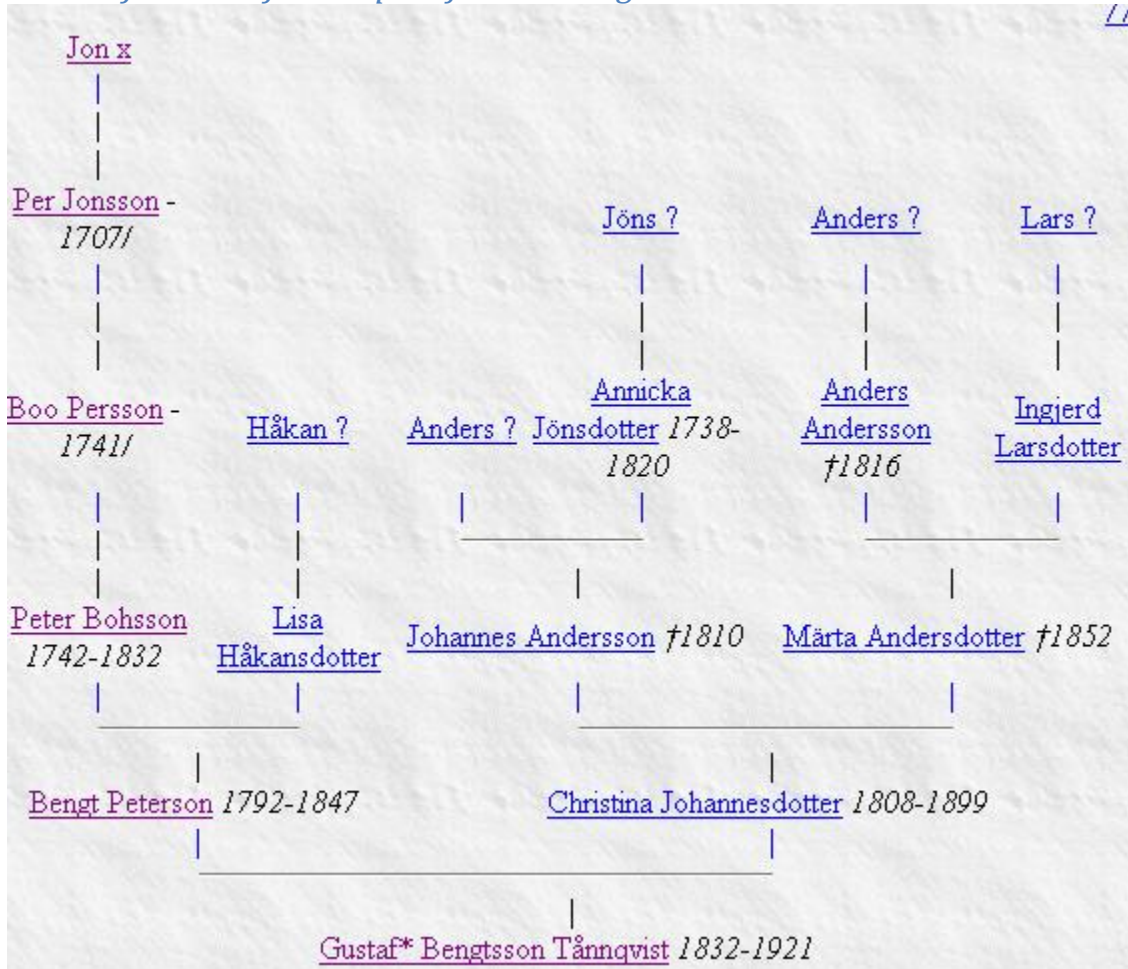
Jon x

Per Jonsson - 1707/

Jöns ?

Anders ?

Lars ?

Boo Persson - 1741/

Håkan ?

Anders ?

Annicka Jönsdotter 1738-1820

Anders Andersson †1816

Ingjerd Larsdotter

Peter Bohsson 1742-1832

Lisa Håkansdotter

Johannes Andersson †1810

Märta Andersdotter †1852

Bengt Peterson 1792-1847

Christina Johannesdotter 1808-1899

Gustaf* Bengtsson Tånnqvist 1832-1921